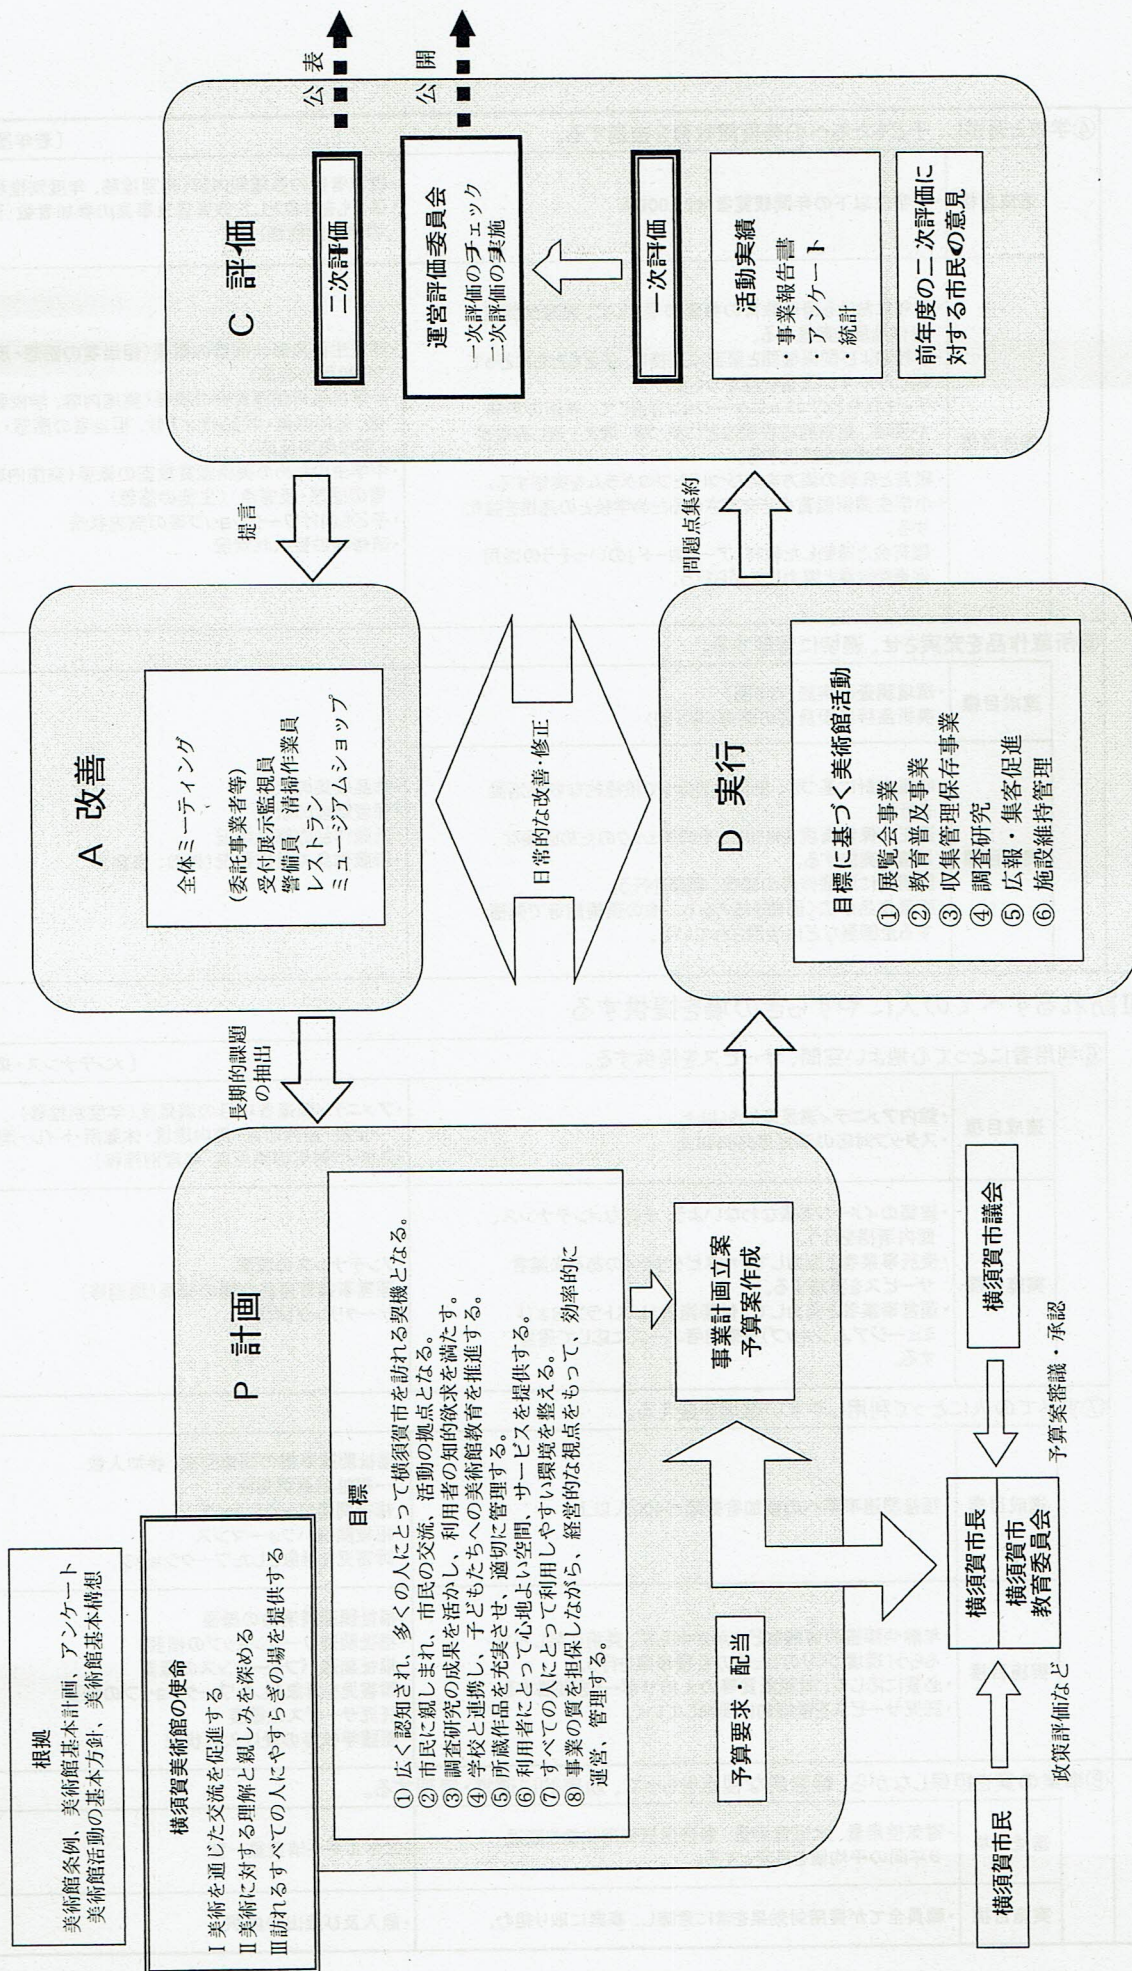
根拠
美術館条例、美術館基本計画、アンケート
美術館活動の基本方針、美術館基本構想

横須賀美術館の使命
I 美術を通じた交流を促進する
II 美術に対する理解と親しみを深める
III 訪れるすべての人にやすらぎの場を提供する

P 計画

目標
① 広く認知され、多くの人にとって横須賀市を訪れる契機となる。
② 市民に親しまれ、市民の交流、活動の拠点となる。
③ 調査研究の成果を活かし、利用者の知的欲求を満たす。
④ 学校と連携し、子どもたちへの美術館教育を推進する。
⑤ 所蔵作品を充実させ、適正に管理する。
⑥ 利用者にとって心地よい空間、サービスを提供する。
⑦ すべての人にとって利用しやすい環境を整える。
⑧ 事業の質を担保しながら、経営的な視点をもって、効率的に運営、管理する。

事業計画立案
予算案作成

予算要求・配当

横須賀市長
横須賀市教育委員会

横須賀市議会

予算案審議・承認

横須賀市民

政策評価など

長期的課題の抽出

A 改善

全体ミーティング
(委託事業者等)
受付展示監視員
警備員 清掃作業員
レストラン
ミュージアムショップ

日常的な改善・修正

提言

C 評価

二次評価

公表

運営評価委員会
一次評価のチェック
二次評価の実施

公開

一次評価

活動実績
・事業報告書
・アンケート
・統計

前年度の二次評価に対する市民の意見

問題点集約

D 実行

目標に基づく美術館活動
① 展覧会事業
② 教育普及事業
③ 収集管理保存事業
④ 調査研究
⑤ 広報・集客促進
⑥ 施設維持管理